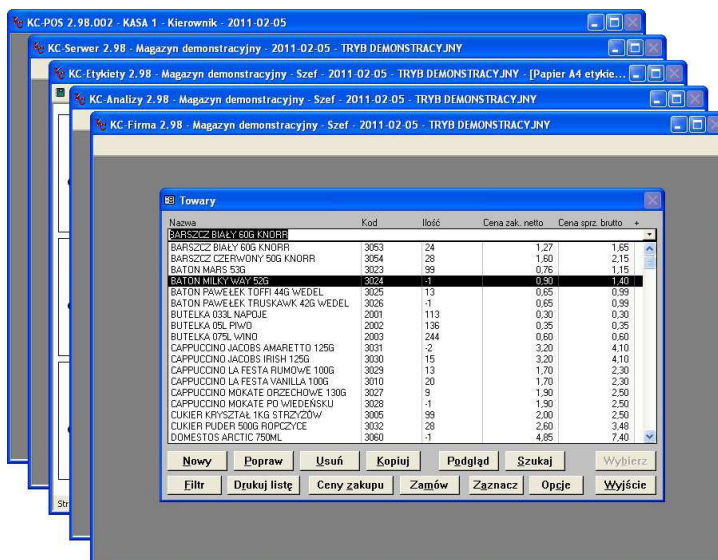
KC-POS 2.98.002 - KASA 1 - Kierownik - 2011-02-05

KC-Serwer 2.98 - Magazyn demonstracyjny - 2011-02-05 - TRYB DEMONSTRACYJNY

KC-Etykiety 2.98 - Magazyn demonstracyjny - Szef - 2011-02-05 - TRYB DEMONSTRACYJNY - [Papier A4 etykie...

KC-Analizy 2.98 - Magazyn demonstracyjny - Szef - 2011-02-05 - TRYB DEMONSTRACYJNY

KC-Firma 2.98 - Magazyn demonstracyjny - Szef - 2011-02-05 - TRYB DEMONSTRACYJNY

Towary

| Nazwa | Kod | Ilość | Cena zak. netto | Cena sprz. brutto + |
|---|---|---|---|---|
| BARSZCZ BIAŁY 60G KNORR | | | | |
| BARSZCZ BIAŁY 60G KNORR | 3053 | 24 | 1,27 | 1,65 |
| BARSZCZ CZERWONY 50G KNORR | 3054 | 28 | 1,60 | 2,15 |
| BATON MARS 53G | 3023 | 99 | 0,76 | 1,15 |
| BATON MILKY WAY 52G | 3024 | -1 | 0,90 | 1,40 |
| BATON PAWEŁEK TOFFI 44G WEDEL | 3025 | 13 | 0,65 | 0,99 |
| BATON PAWEŁEK TRUSKAWK 42G WEDEL | 3026 | -1 | 0,65 | 0,99 |
| BUTELKA 033L NAPOJE | 2001 | 113 | 0,30 | 0,30 |
| BUTELKA 05L PIWO | 2002 | 136 | 0,35 | 0,35 |
| BUTELKA 075L WINO | 2003 | 244 | 0,60 | 0,60 |
| CAPPUCCINO JACOBS AMARETTO 125G | 3031 | -2 | 3,20 | 4,10 |
| CAPPUCCINO JACOBS IRISH 125G | 3030 | 15 | 3,20 | 4,10 |
| CAPPUCCINO LA FESTA RUMOWE 100G | 3029 | 13 | 1,70 | 2,30 |
| CAPPUCCINO LA FESTA VANILLA 100G | 3010 | 20 | 1,70 | 2,30 |
| CAPPUCCINO MOKATE ORZECHOWE 130G | 3027 | 9 | 1,90 | 2,50 |
| CAPPUCCINO MOKATE PO WIEDEŃSKU | 3028 | -1 | 1,90 | 2,50 |
| CUKIER KRYSZTAŁ 1KG STRZYŻÓW | 3005 | 99 | 2,00 | 2,50 |
| CUKIER PUDER 500G ROPCZYCE | 3032 | 28 | 2,60 | 3,48 |
| DOMESTOS ARCTIC 750ML | 3060 | -1 | 4,85 | 7,40 |

Nowy Popraw Usuń Kopiuj Podgląd Szukaj Wybierz

Filtr Drukuj listę Ceny zakupu Zamów Zaznacz Opcje Wyjście

Str